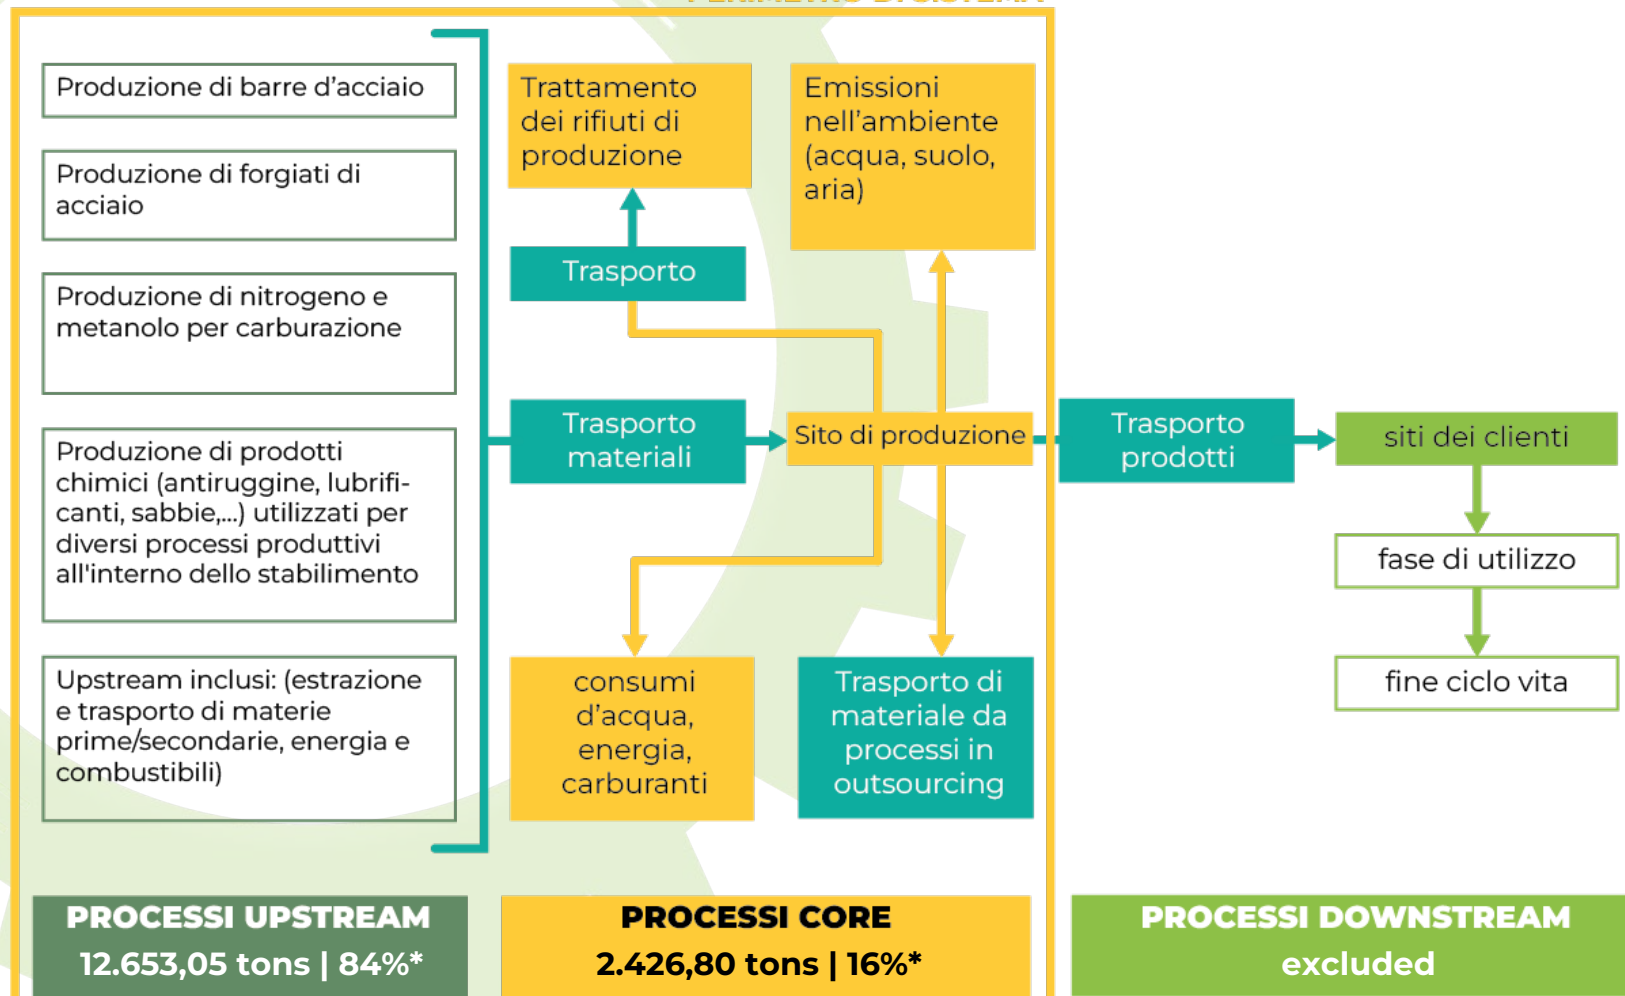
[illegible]

Produzione di barre d'acciaio

Produzione di forgiati di acciaio

Produzione di nitrogeno e metanolo per carburazione

Produzione di prodotti chimici (antiruggine, lubrificanti, sabbie,...) utilizzati per diversi processi produttivi all'interno dello stabilimento

Upstream inclusi: (estrazione e trasporto di materie prime/secondarie, energia e combustibili)

Trattamento dei rifiuti di produzione

Emissioni nell'ambiente (acqua, suolo, aria)

Trasporto

Trasporto materiali

Sito di produzione

Trasporto prodotti

siti dei clienti

fase di utilizzo

fine ciclo vita

consumi d'acqua, energia, carburanti

Trasporto di materiale da processi in outsourcing

PROCESSI UPSTREAM
12.653,05 tons | 84%*

PROCESSI CORE
2.426,80 tons | 16%*

PROCESSI DOWNSTREAM
excluded